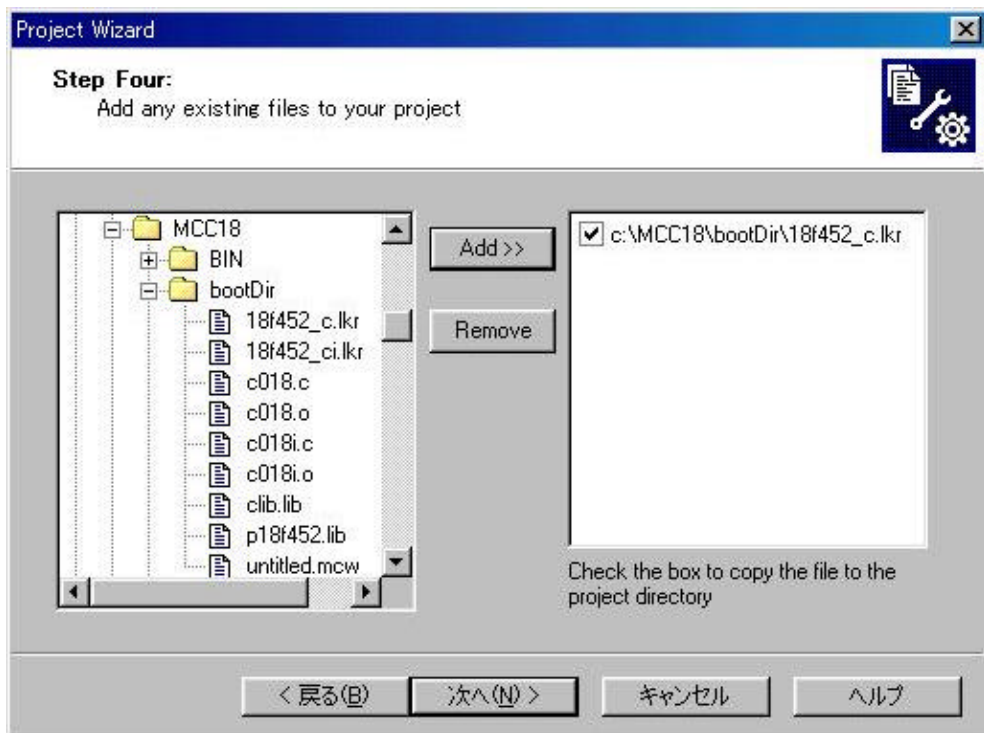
Project Wizard

Step Four:
Add any existing files to your project

MCC18
BIN
bootDir
18f452_c.lkr
18f452_ci.lkr
c018.c
c018.o
c018i.c
c018i.o
clib.lib
p18f452.lib
untitled.mcw

Add >>

Remove

c:\MCC18\bootDir\18f452_c.lkr

Check the box to copy the file to the project directory

< 戻る(B)

次へ(N) >

キャンセル

ヘルプ